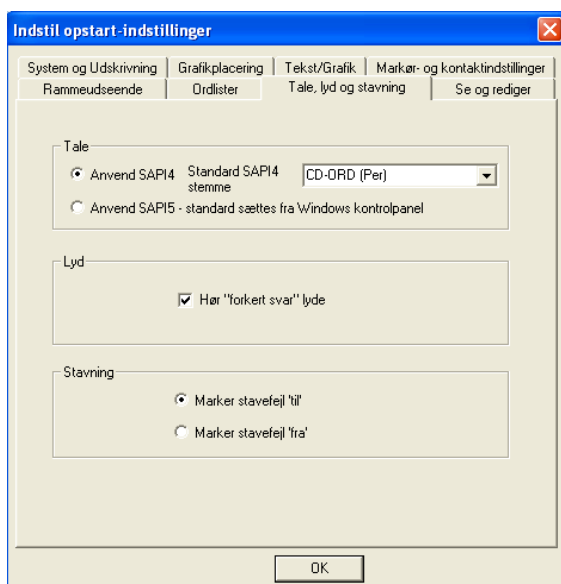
Indstil opstart-indstillinger

System og Udskrivning | Grafikplacering | Tekst/Grafik | Markør- og kontaktindstillinger
Rammeudseende | Ordlister | Tale, lyd og stavning | Se og rediger

Tale
Anvend SAPI4 Standard SAPI4 stemme CD-ORD (Per)
Anvend SAPI5 - standard sættes fra Windows kontrolpanel

Lyd
Hør "forkert svar" lyde

Stavning
Marker stavefejl 'til'
Marker stavefejl 'fra'

OK